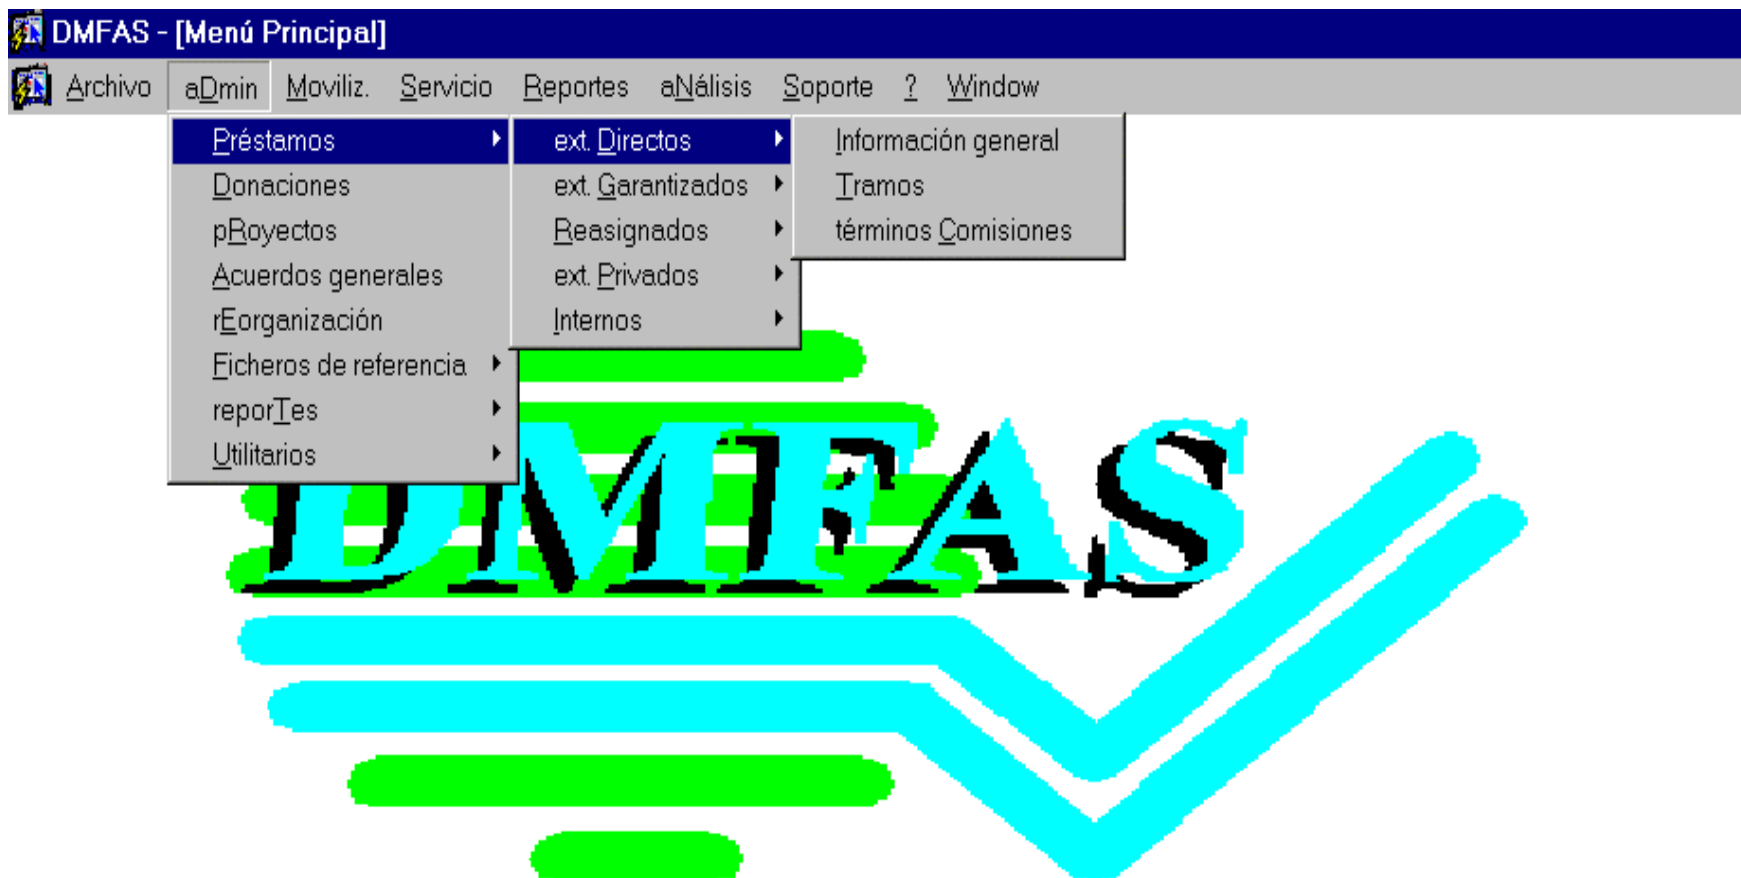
DMFAS - [Menú Principal]

Archivo aDmin Moviliz. Servicio Reportes aNálisis Soporte ? Window

Préstamos
Donaciones
pRoyectos
Acuerdos generales
rEorganización
Ficheros de referencia
reporTes
Utilitarios

ext. Directos
ext. Garantizados
Reasignados
ext. Privados
Internos

Información general
Tramos
términos Comisiones

DMFAS